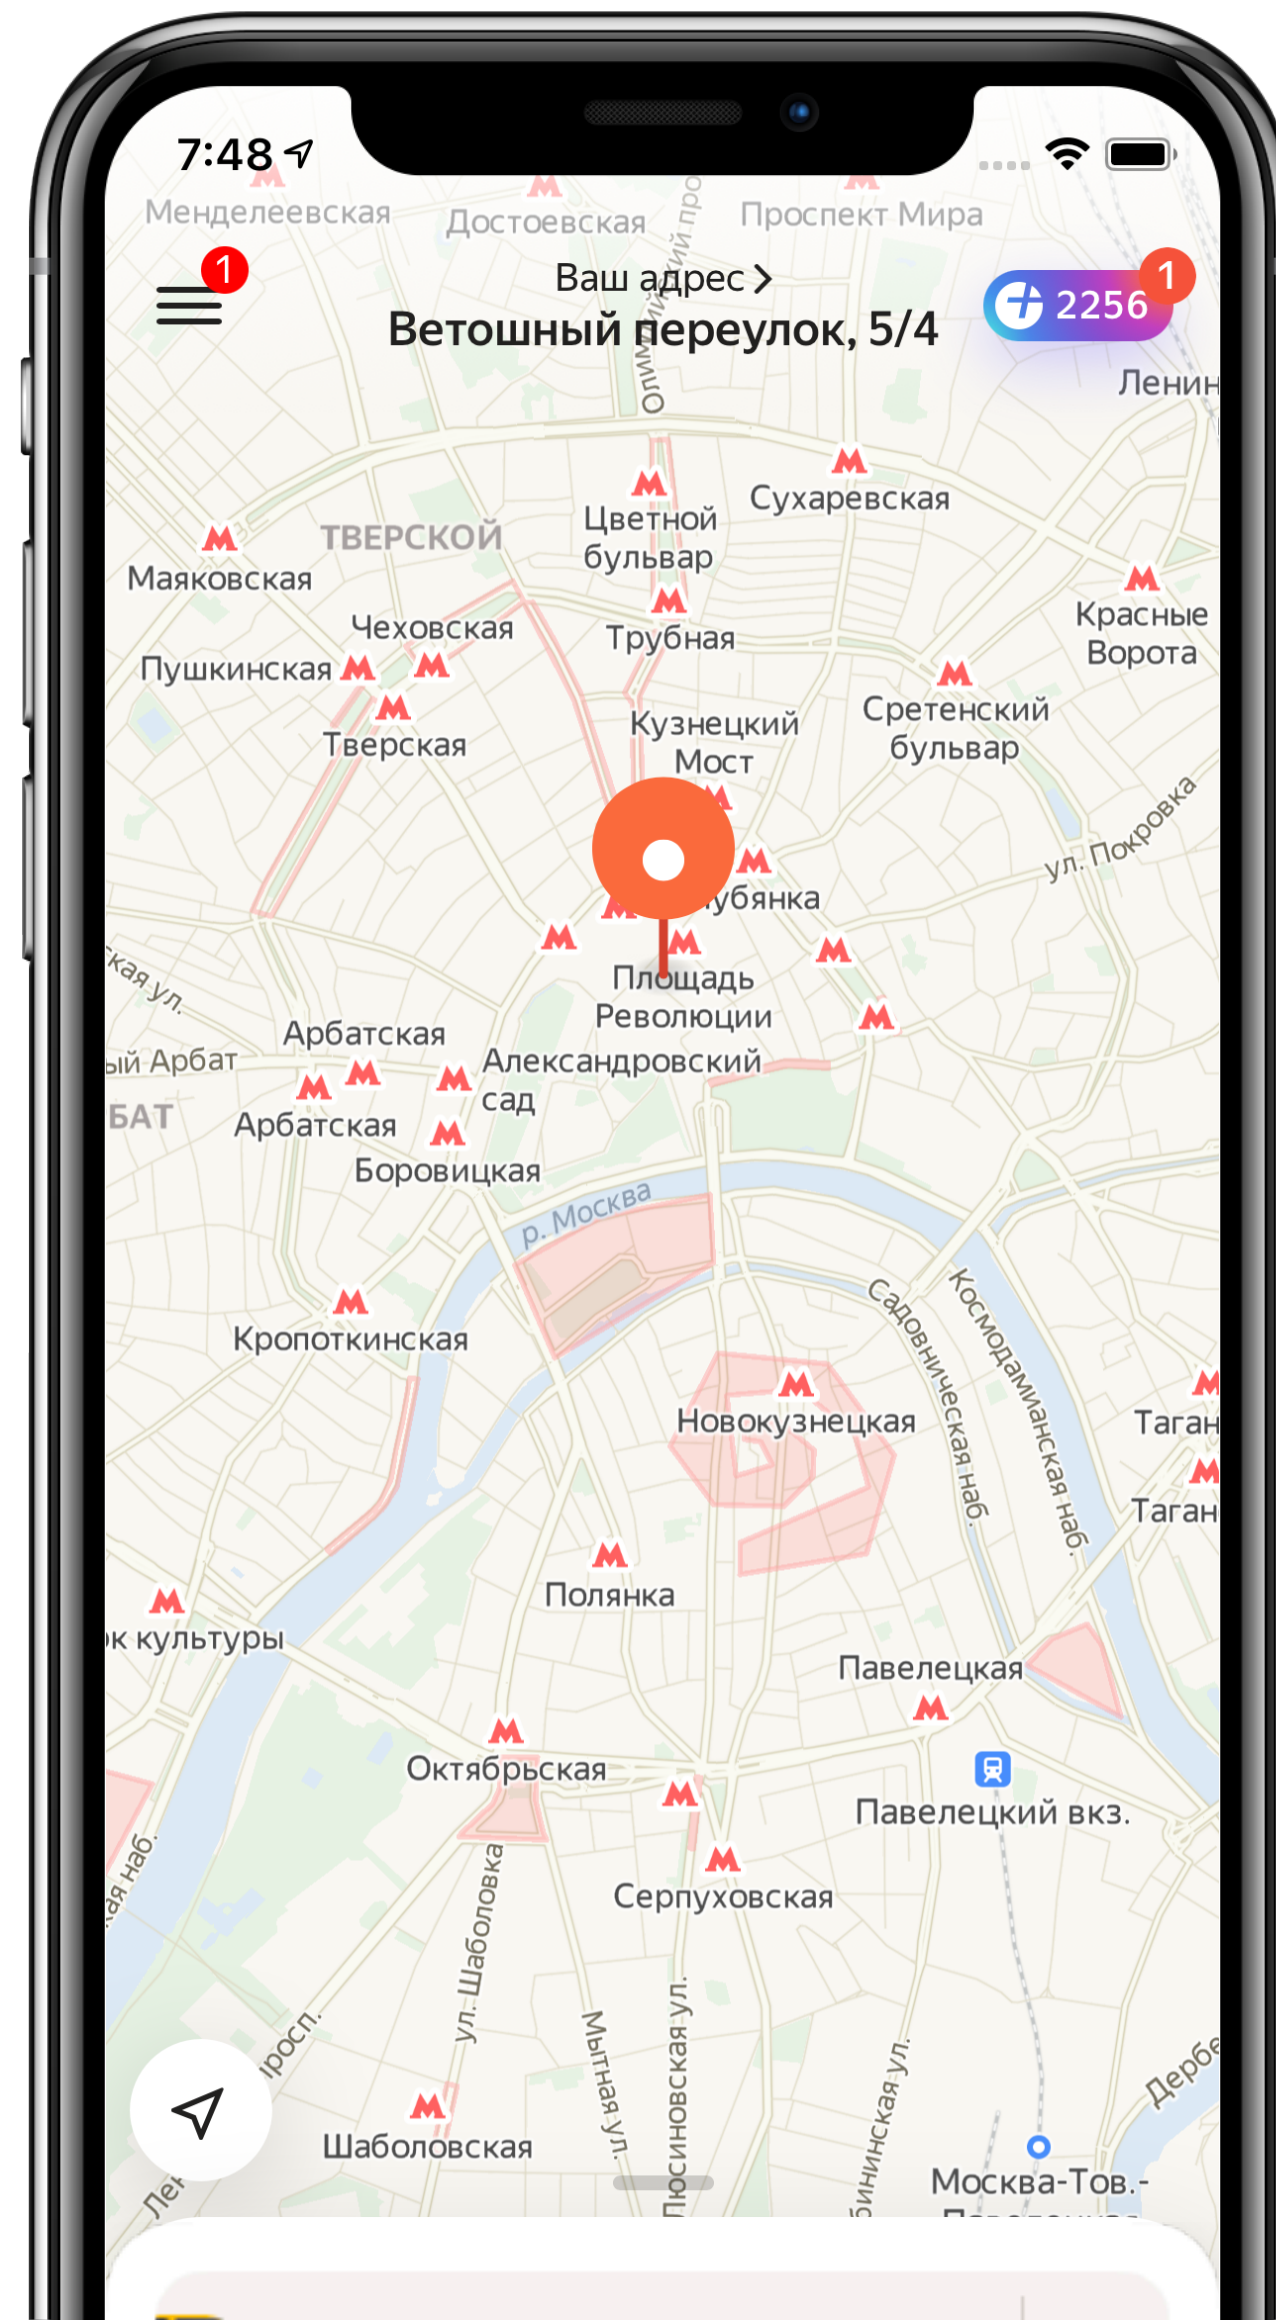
7:48

Менделеевская Достоевская Проспект Мира

1

Ваш адрес >
Ветошный переулок, 5/4

2256 1

Ленин

Сухаревская

Цветной бульвар

ТВЕРСКОЙ

Маяковская

Чеховская

Трубная

Красные Ворота

Пушкинская

Тверская

Кузнецкий Мост

Сретенский бульвар

ул. Покровка

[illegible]убянка

Площадь Революции

Арбатская

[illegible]ый Арбат

Александровский сад

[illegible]БАТ

Арбатская

Боровицкая

р. Москва

Садовническая наб.

Космодамианская наб.

Кропоткинская

Новокузнецкая

Таган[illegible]

Таган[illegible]

Полянка

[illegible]к культуры

Павелецкая

Октябрьская

Павелецкий вкз.

Серпуховская

ул. Шаболовка

Мытная ул.

Люсиновская ул.

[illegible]бининская ул.

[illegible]росп.

Шаболовская

Москва-Тов.-

Дерб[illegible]